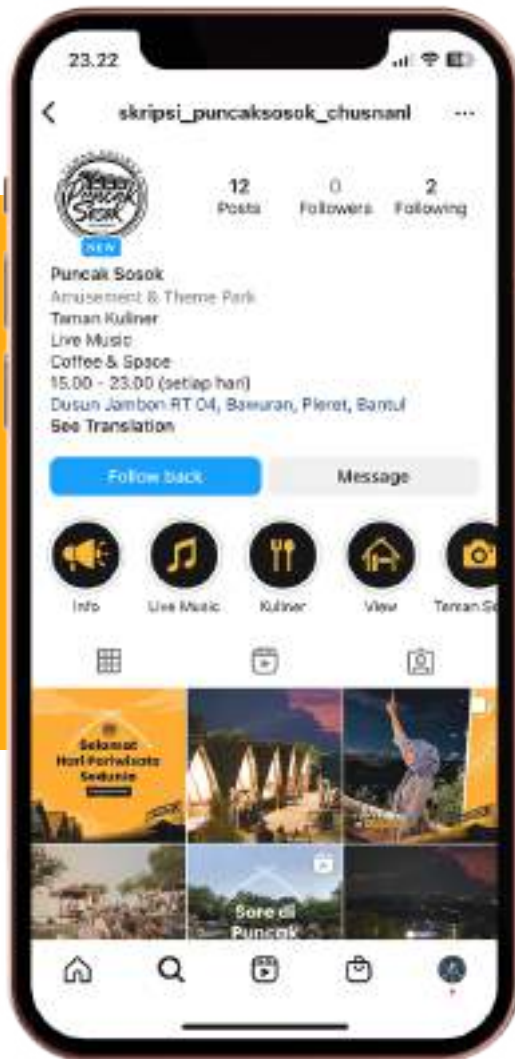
23.22

skripsi_puncaksosok_chusnanl

Puncak Sosok

NEW

12
Posts

0
Followers

2
Following

Puncak Sosok
Amusement & Theme Park
Taman Kuliner
Live Music
Coffee & Space
15.00 - 23.00 (setiap hari)
Dusun Jambon RT 04, Bawuran, Pleret, Bantul
See Translation

Follow back

Message

Info

Live Music

Kuliner

View

Teman S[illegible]

Selamat Hari Pariwisata Sedunia

Sore di Puncak